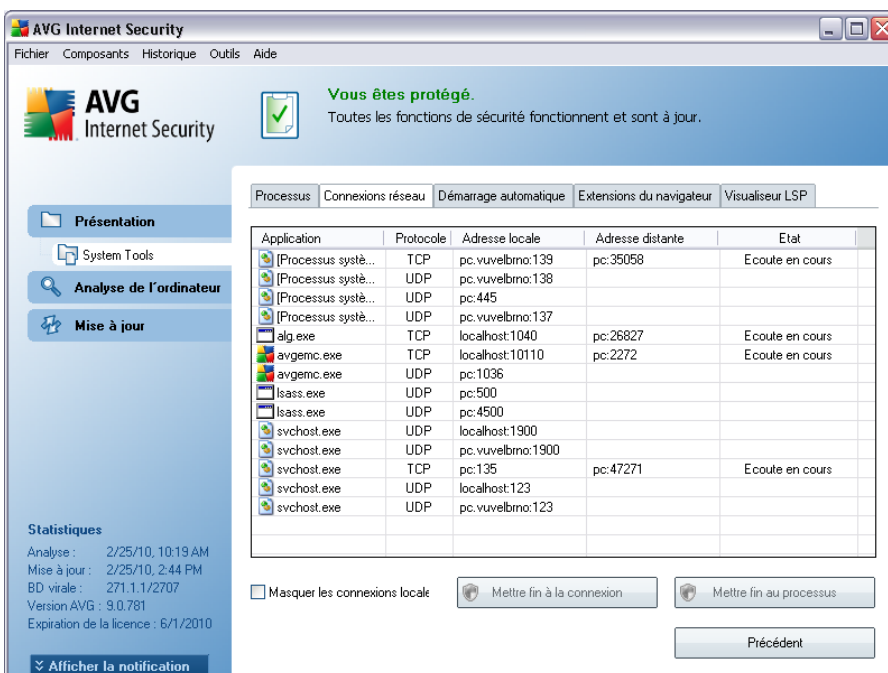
AVG Internet Security

Fichier Composants Historique Outils Aide

AVG Internet Security

Vous êtes protégé.
Toutes les fonctions de sécurité fonctionnent et sont à jour.

Présentation
System Tools
Analyse de l'ordinateur
Mise à jour

Processus | Connexions réseau | Démarrage automatique | Extensions du navigateur | Visualiseur LSP

| Application | Protocole | Adresse locale | Adresse distante | Etat |
|---|---|---|---|---|
| [Processus systè... | TCP | pc.vuvelbrno:139 | pc:35058 | Ecoute en cours |
| [Processus systè... | UDP | pc.vuvelbrno:138 | | |
| [Processus systè... | TCP | pc:445 | | |
| [Processus systè... | UDP | pc.vuvelbrno:137 | | |
| alg.exe | TCP | localhost:1040 | pc:26827 | Ecoute en cours |
| avgemc.exe | TCP | localhost:10110 | pc:2272 | Ecoute en cours |
| avgemc.exe | UDP | pc:1036 | | |
| lsass.exe | UDP | pc:500 | | |
| lsass.exe | UDP | pc:4500 | | |
| svchost.exe | UDP | localhost:1900 | | |
| svchost.exe | UDP | pc.vuvelbrno:1900 | | |
| svchost.exe | TCP | pc:135 | pc:47271 | Ecoute en cours |
| svchost.exe | UDP | localhost:123 | | |
| svchost.exe | UDP | pc.vuvelbrno:123 | | |

Masquer les connexions locale
Mettre fin à la connexion
Mettre fin au processus
Précédent

Statistiques
Analyse : 2/25/10, 10:19 AM
Mise à jour : 2/25/10, 2:44 PM
BD virale : 271.1.1/2707
Version AVG : 9.0.781
Expiration de la licence : 6/1/2010

Afficher la notification